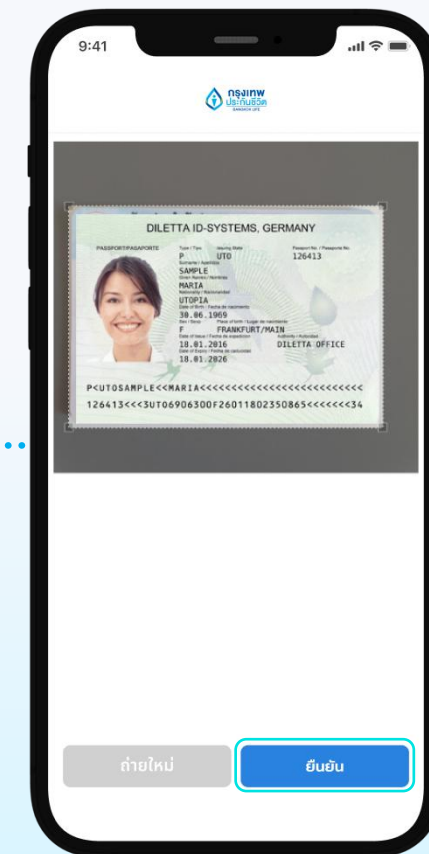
9:41

กรุงเทพ ประกันชีวิต
BANGKOK LIFE

DILETTA ID-SYSTEMS, GERMANY

PASSPORT/PASAPORTE

P UTO 126413

SAMPLE

MARIA

UTOPIA

30.06.1969

F FRANKFURT/MAIN

18.01.2016 DILETTA OFFICE

18.01.2026

P<UTOSAMPLE<<MARIA<<<<<<<<<<<<<<<<<<<<<<<<

126413<<<3UT06906300F26011802350865<<<<<<<34

ถ่ายใหม่

ยืนยัน